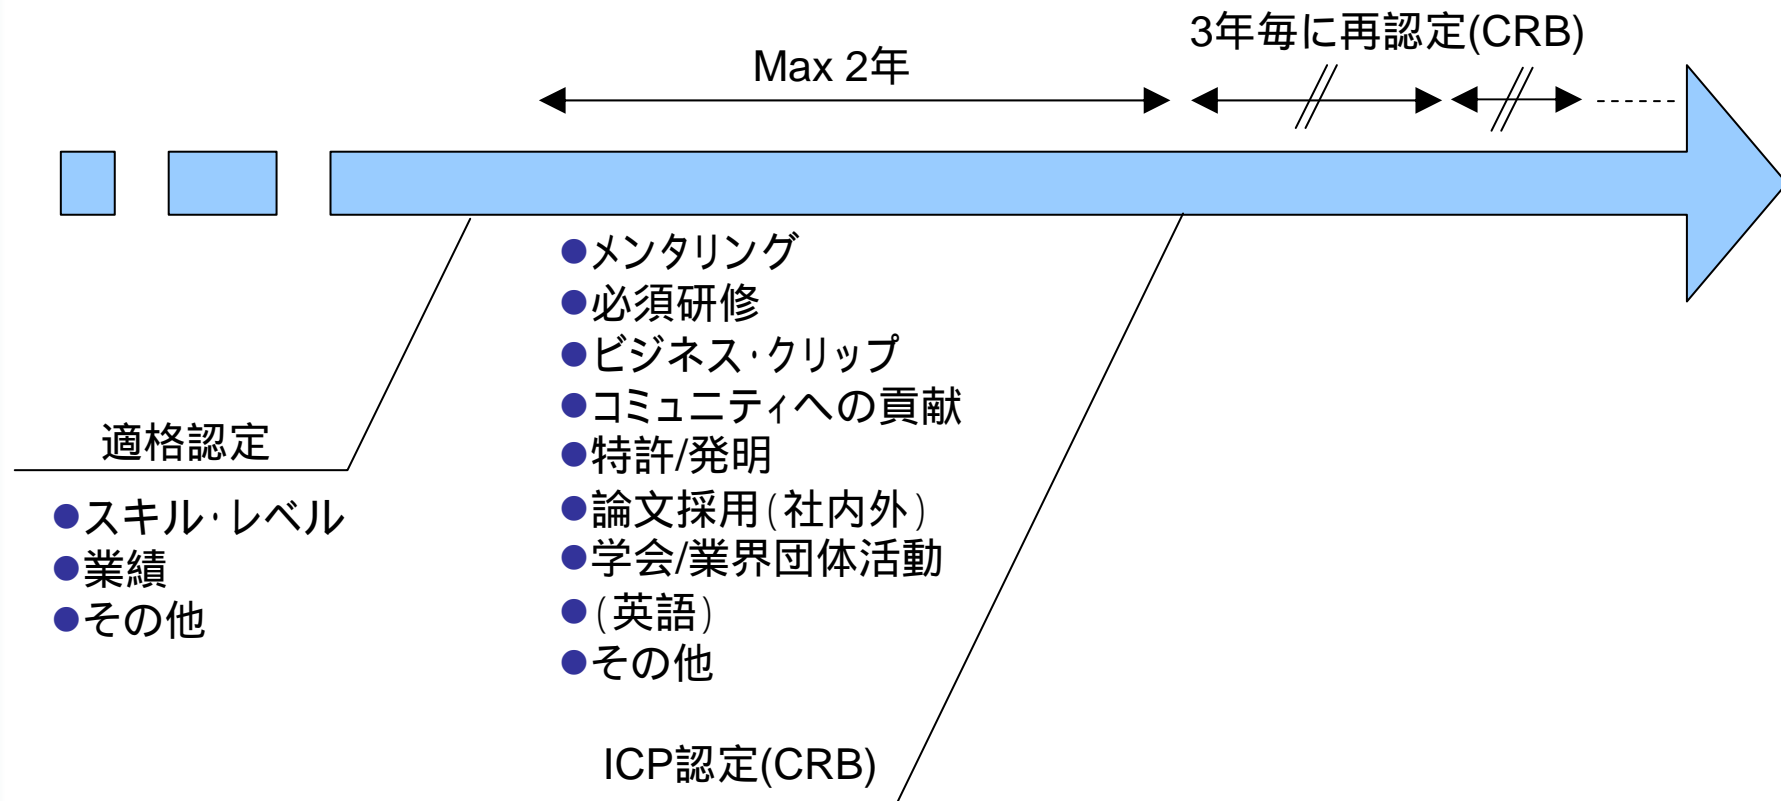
3年毎に再認定(CRB)

Max 2年

●メンタリング
●必須研修
●ビジネス·クリップ
●コミュニティへの貢献
●特許/発明
●論文採用(社内外)
●学会/業界団体活動
●(英語)
●その他

適格認定

●スキル·レベル
●業績
●その他

ICP認定(CRB)